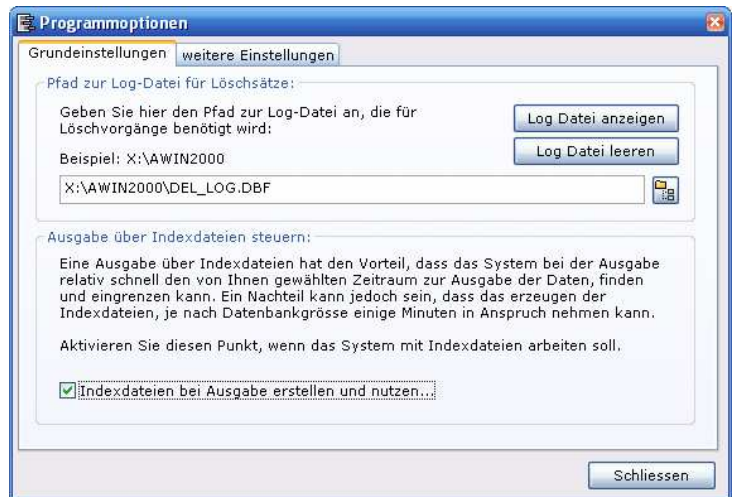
Programmoptionen

Grundeinstellungen | weitere Einstellungen

Pfad zur Log-Datei für Löschsätze:

Geben Sie hier den Pfad zur Log-Datei an, die für Löschvorgänge benötigt wird:

Log Datei anzeigen

Beispiel: X:\AWIN2000

Log Datei leeren

X:\AWIN2000\DEL_LOG.DBF

Ausgabe über Indexdateien steuern:

Eine Ausgabe über Indexdateien hat den Vorteil, dass das System bei der Ausgabe relativ schnell den von Ihnen gewählten Zeitraum zur Ausgabe der Daten, finden und eingrenzen kann. Ein Nachteil kann jedoch sein, dass das erzeugen der Indexdateien, je nach Datenbankgrösse einige Minuten in Anspruch nehmen kann.

Aktivieren Sie diesen Punkt, wenn das System mit Indexdateien arbeiten soll.

☑ Indexdateien bei Ausgabe erstellen und nutzen...

Schliessen